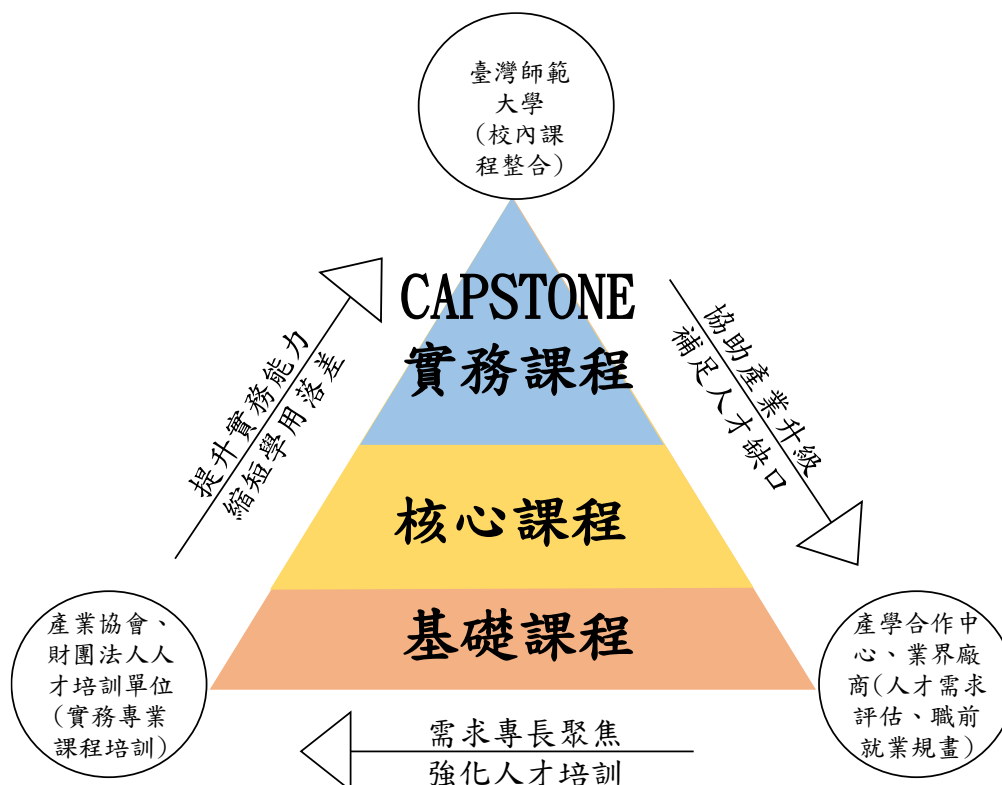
臺灣師範大學（校內課程整合）

CAPSTONE
實務課程

核心課程

基礎課程

提升實務能力
縮短學用落差

協助產業升級
補足人才缺口

產業協會、財團法人人才培訓單位（實務專業課程培訓）

產學合作中心、業界廠商（人才需求評估、職前就業規畫）

需求專長聚焦
強化人才培訓